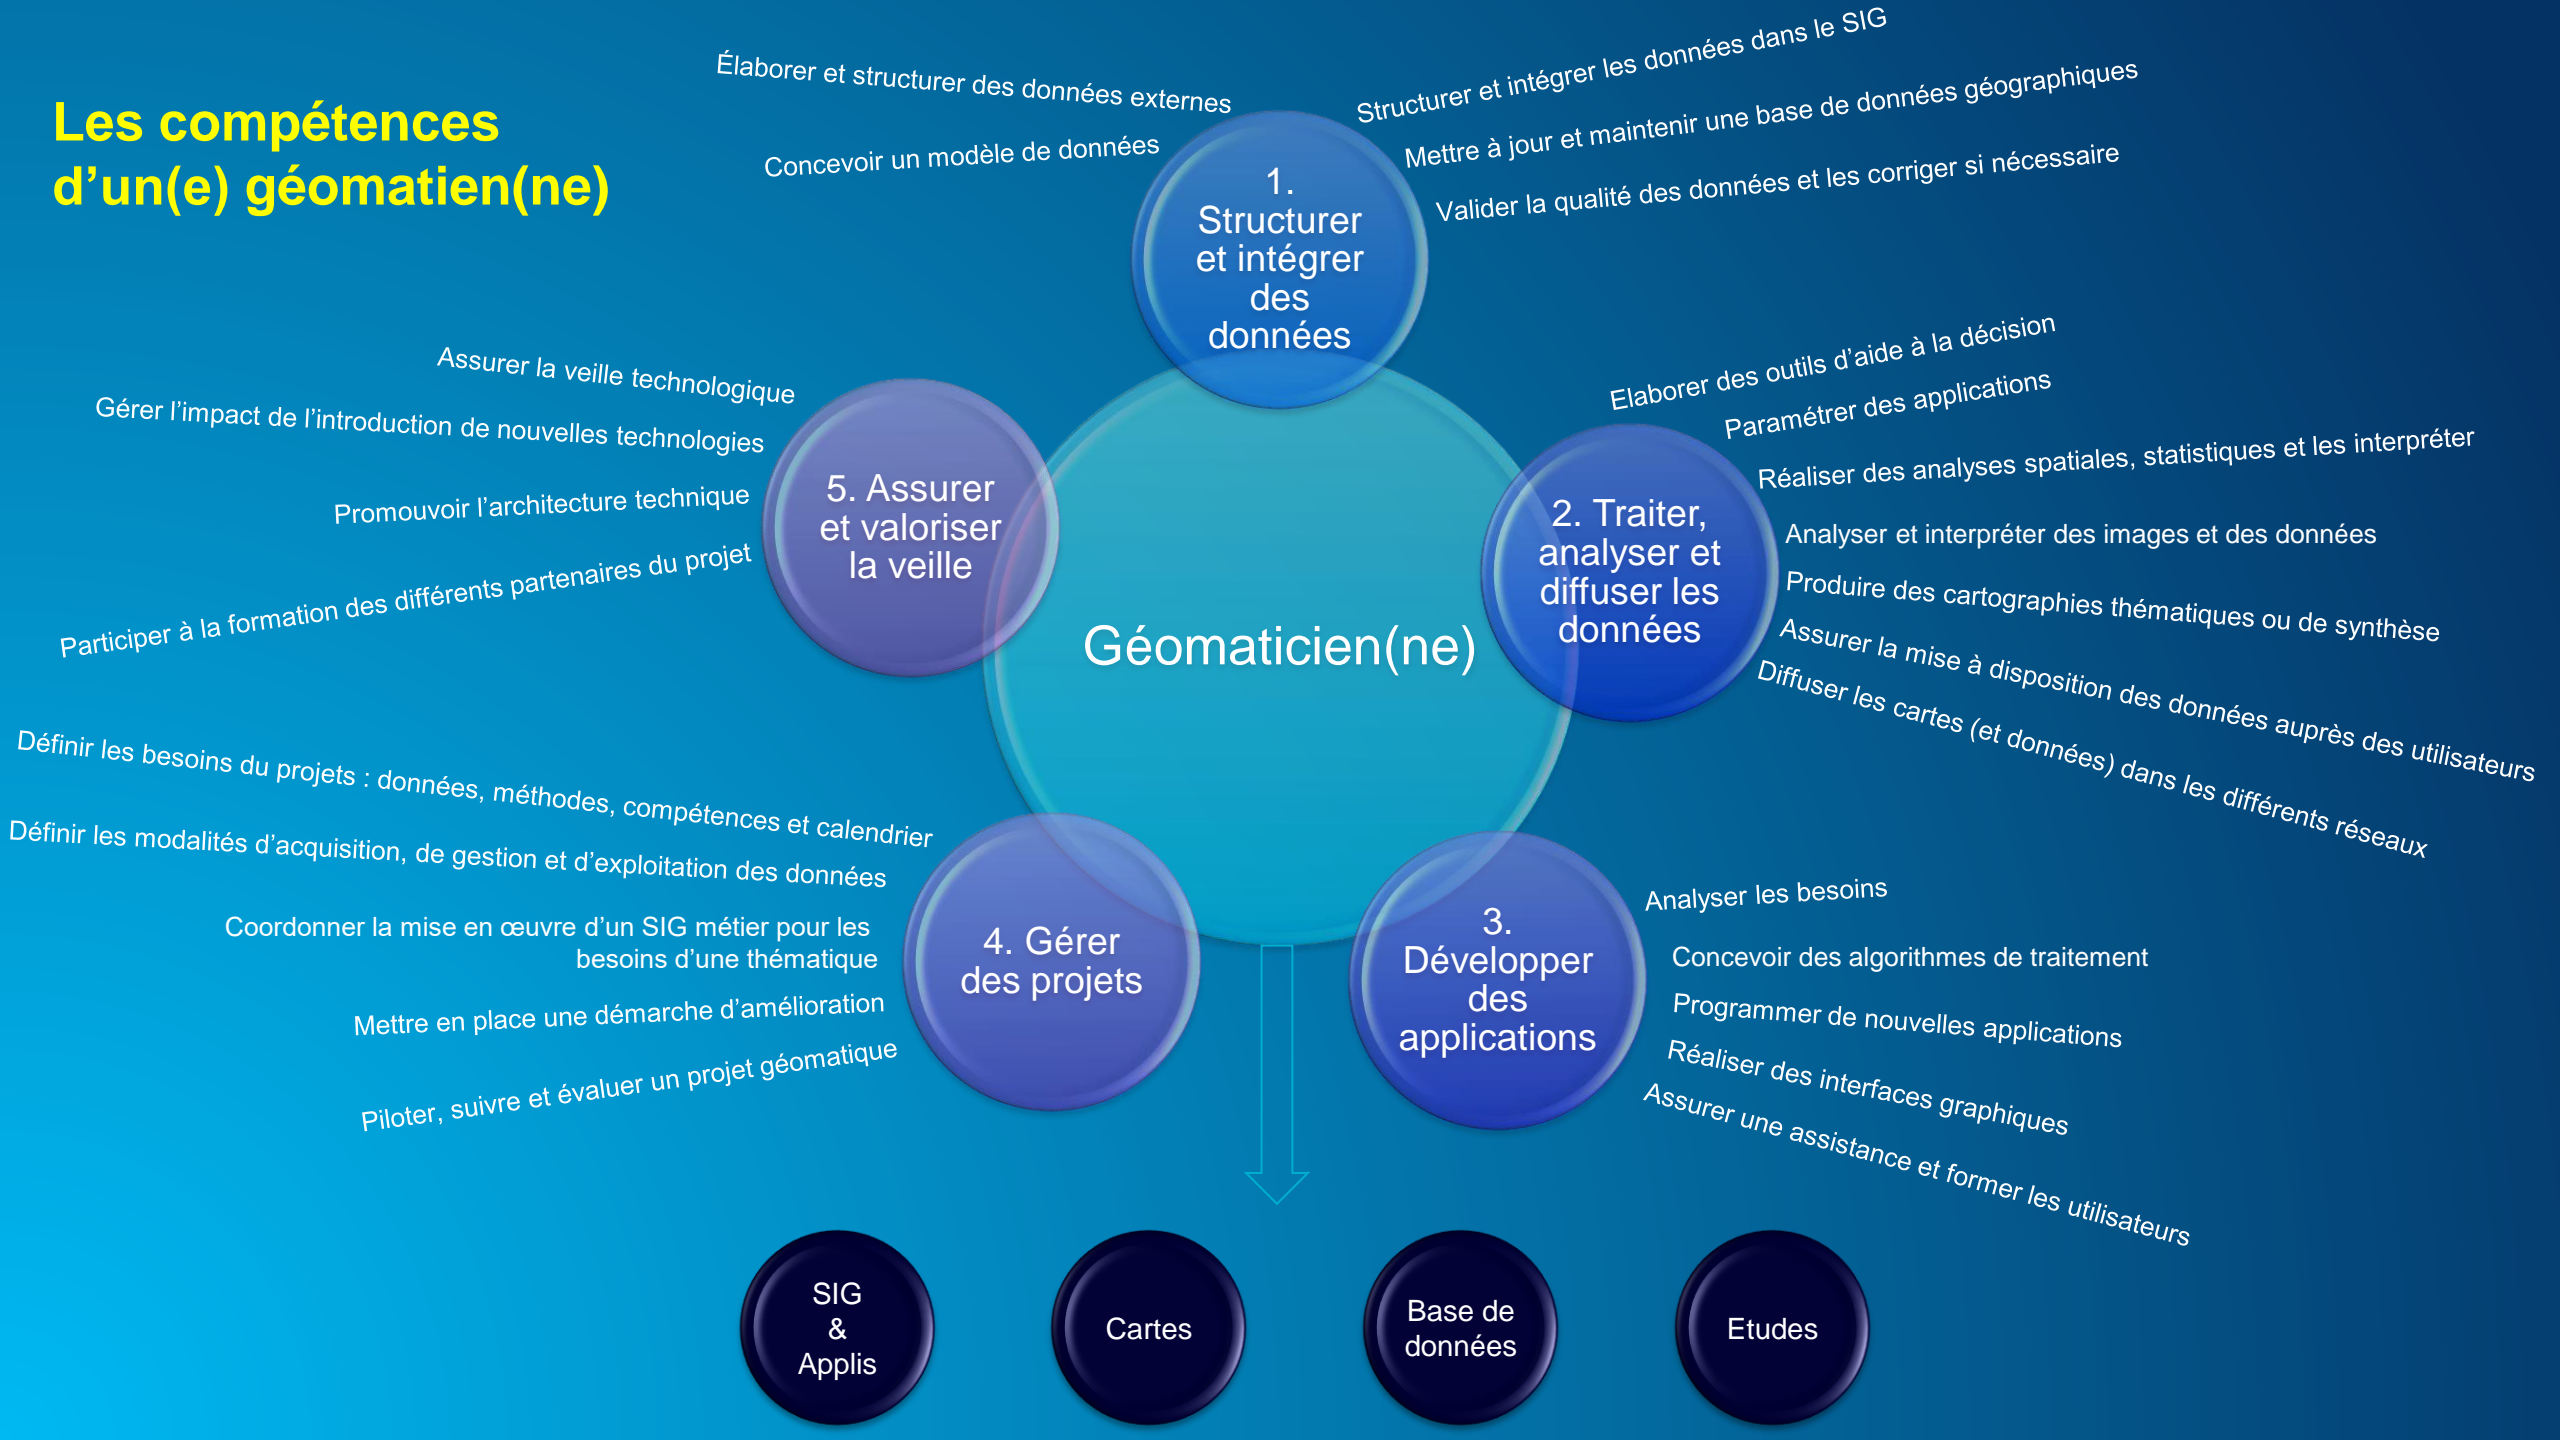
Les compétences d'un(e) géomatien(ne)

Élaborer et structurer des données externes

Concevoir un modèle de données

1. Structurer et intégrer des données

Structurer et intégrer les données dans le SIG

Mettre à jour et maintenir une base de données géographiques

Valider la qualité des données et les corriger si nécessaire

Assurer la veille technologique

Gérer l'impact de l'introduction de nouvelles technologies

Promouvoir l'architecture technique

Participer à la formation des différents partenaires du projet

5. Assurer et valoriser la veille

Géomaticien(ne)

Elaborer des outils d'aide à la décision

Paramétrer des applications

Réaliser des analyses spatiales, statistiques et les interpréter

2. Traiter, analyser et diffuser les données

Analyser et interpréter des images et des données

Produire des cartographies thématiques ou de synthèse

Assurer la mise à disposition des données auprès des utilisateurs

Diffuser les cartes (et données) dans les différents réseaux

Définir les besoins du projets : données, méthodes, compétences et calendrier

Définir les modalités d'acquisition, de gestion et d'exploitation des données

Coordonner la mise en œuvre d'un SIG métier pour les besoins d'une thématique

Mettre en place une démarche d'amélioration

Piloter, suivre et évaluer un projet géomatique

4. Gérer des projets

3. Développer des applications

Analyser les besoins

Concevoir des algorithmes de traitement

Programmer de nouvelles applications

Réaliser des interfaces graphiques

Assurer une assistance et former les utilisateurs

SIG & Applis

Cartes

Base de données

Etudes